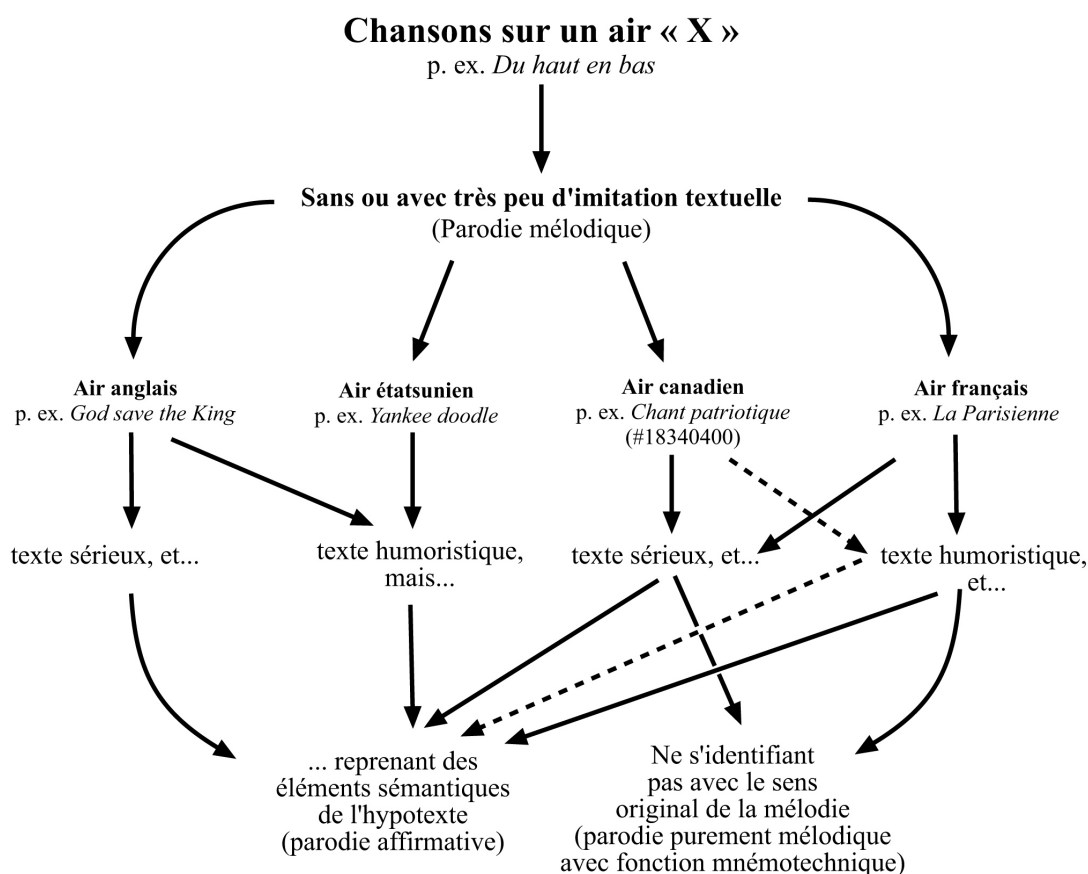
Chansons sur un air « X »
p. ex. Du haut en bas

Sans ou avec très peu d'imitation textuelle
(Parodie mélodique)

Air anglais
p. ex. God save the King

Air étatsunien
p. ex. Yankee doodle

Air canadien
p. ex. Chant patriotique
(#18340400)

Air français
p. ex. La Parisienne

texte sérieux, et...

texte humoristique, mais...

texte sérieux, et...

texte humoristique, et...

... reprenant des éléments sémantiques de l'hypotexte
(parodie affirmative)

Ne s'identifiant pas avec le sens original de la mélodie
(parodie purement mélodique avec fonction mnémotechnique)